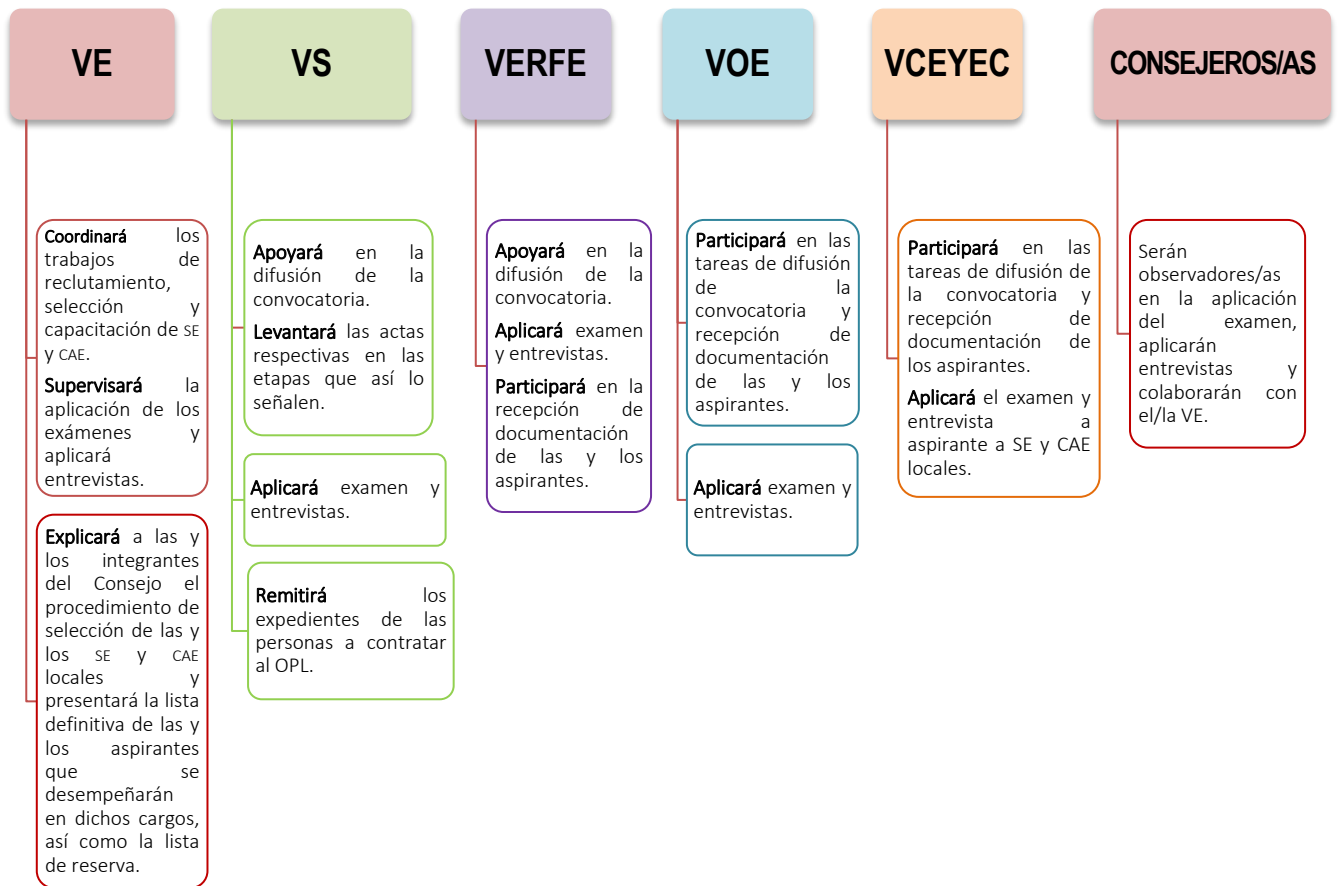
VE

Coordinará los trabajos de reclutamiento, selección y capacitación de SE y CAE.

Supervisará la aplicación de los exámenes y aplicará entrevistas.

Explicará a las y los integrantes del Consejo el procedimiento de selección de las y los SE y CAE locales y presentará la lista definitiva de las y los aspirantes que se desempeñarán en dichos cargos, así como la lista de reserva.

VS

Apoyará en la difusión de la convocatoria.

Levantará las actas respectivas en las etapas que así lo señalen.

Aplicará examen y entrevistas.

Remitirá los expedientes de las personas a contratar al OPL.

VERFE

Apoyará en la difusión de la convocatoria.

Aplicará examen y entrevistas.

Participará en la recepción de documentación de las y los aspirantes.

VOE

Participará en las tareas de difusión de la convocatoria y recepción de documentación de las y los aspirantes.

Aplicará examen y entrevistas.

VCEYEC

Participará en las tareas de difusión de la convocatoria y recepción de documentación de los aspirantes.

Aplicará el examen y entrevista a aspirante a SE y CAE locales.

CONSEJEROS/AS

Serán observadores/as en la aplicación del examen, aplicarán entrevistas y colaborarán con el/la VE.